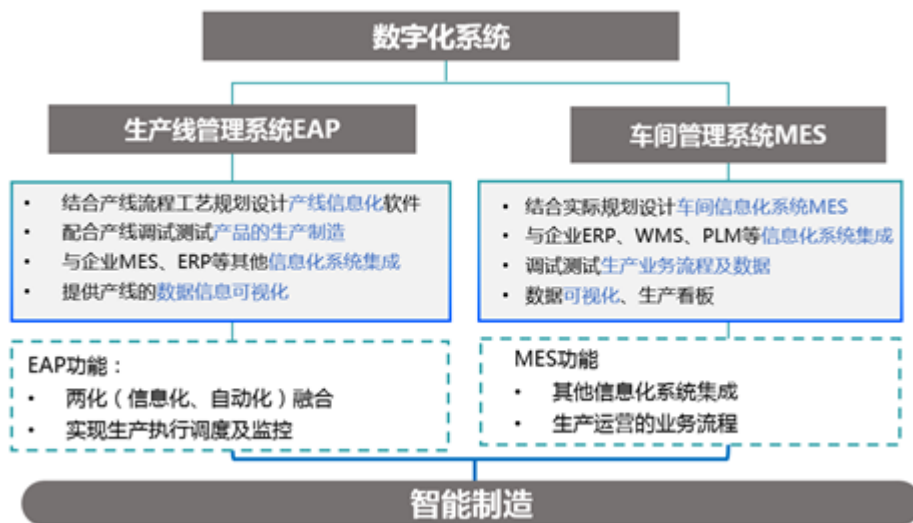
数字化系统

生产线管理系统EAP

- 结合产线流程工艺规划设计产线信息化软件
- 配合产线调试测试产品的生产制造
- 与企业MES、ERP等其他信息化系统集成
- 提供产线的数据信息可视化

EAP功能：
- 两化（信息化、自动化）融合
- 实现生产执行调度及监控

车间管理系统MES

- 结合实际规划设计车间信息化系统MES
- 与企业ERP、WMS、PLM等信息化系统集成
- 调试测试生产业务流程及数据
- 数据可视化、生产看板

MES功能
- 其他信息化系统集成
- 生产运营的业务流程

智能制造